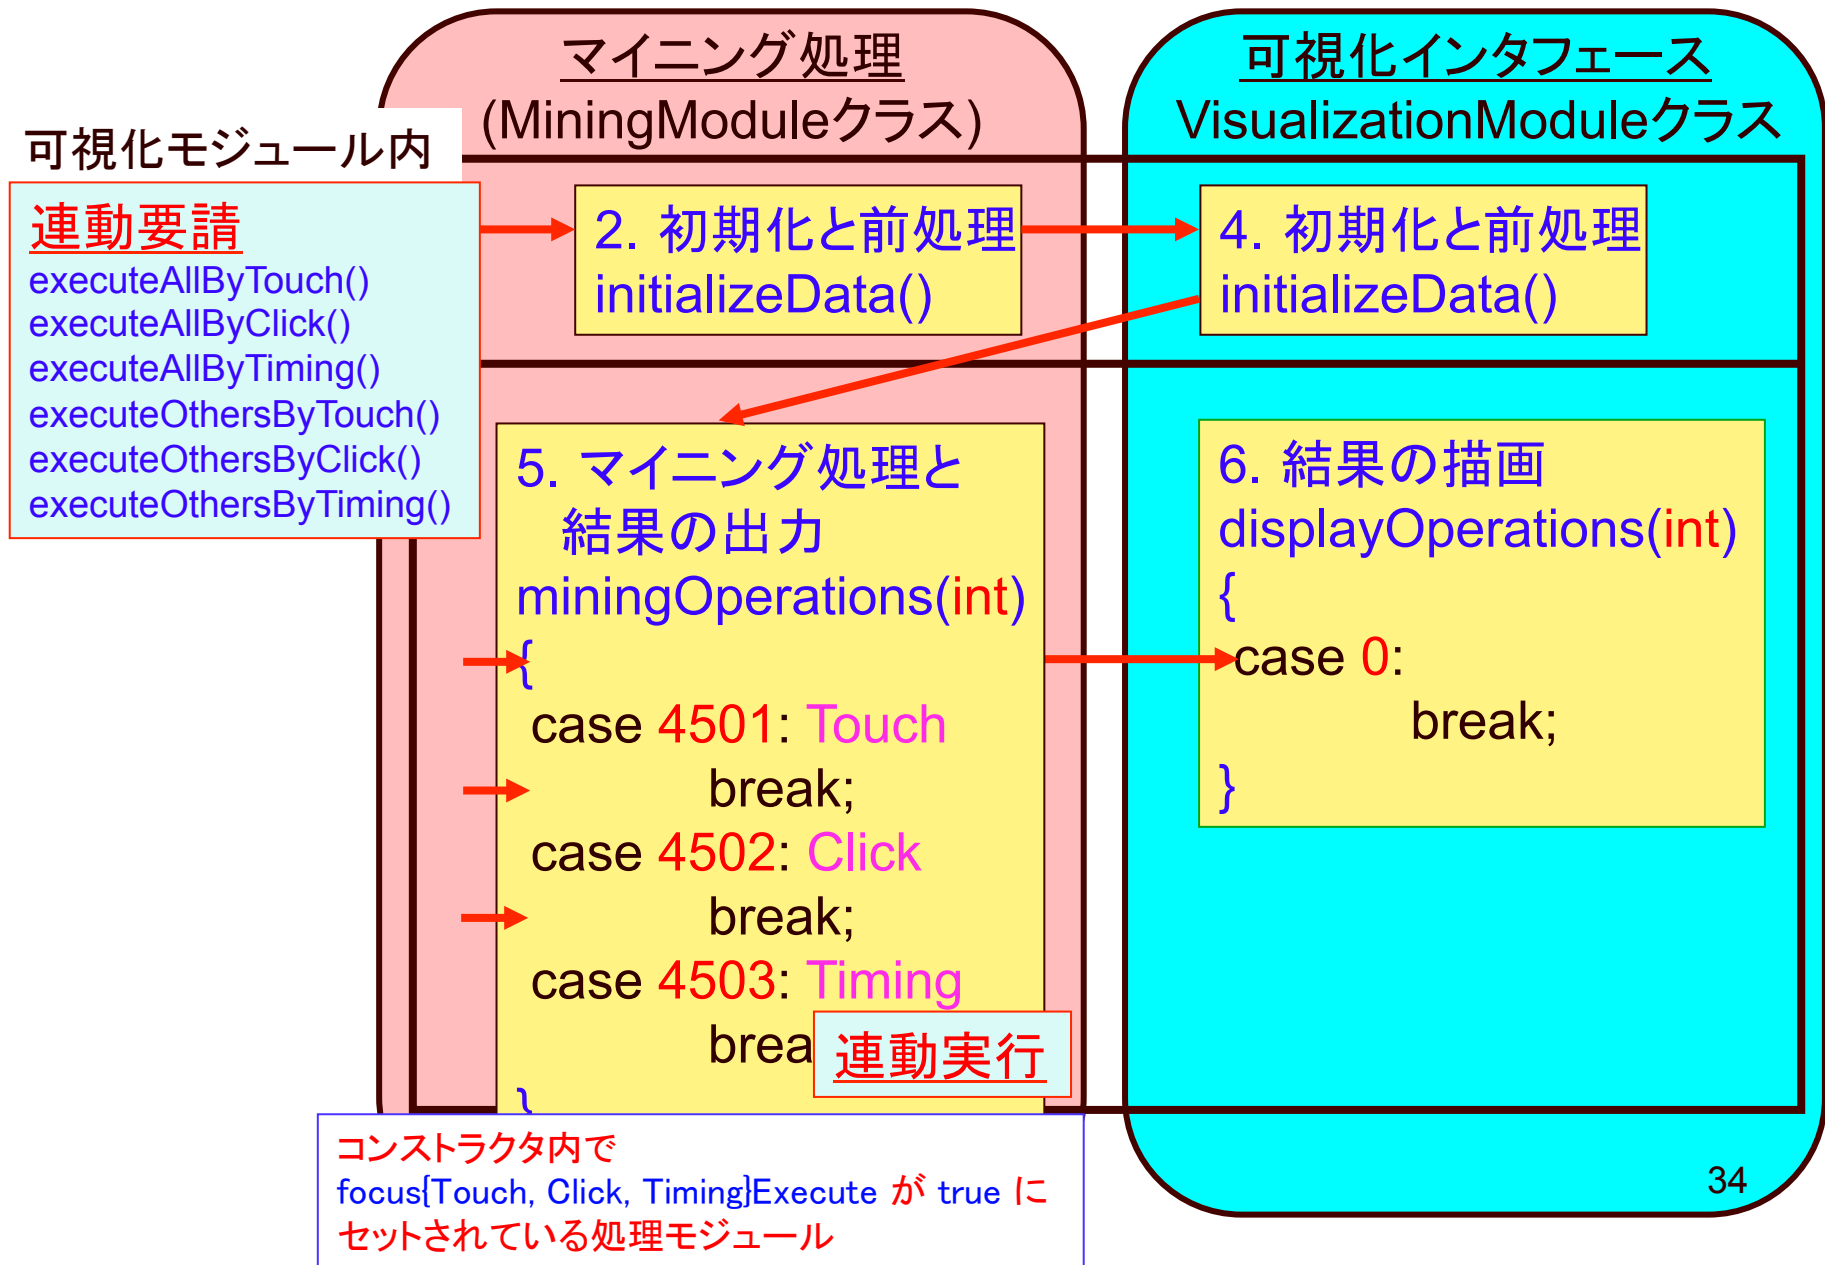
マイニング処理
(MiningModuleクラス)

可視化インタフェース
VisualizationModuleクラス

可視化モジュール内

連動要請
executeAllByTouch()
executeAllByClick()
executeAllByTiming()
executeOthersByTouch()
executeOthersByClick()
executeOthersByTiming()

2. 初期化と前処理
initializeData()

4. 初期化と前処理
initializeData()

5. マイニング処理と
結果の出力
miningOperations(int)
{
case 4501: Touch
break;
case 4502: Click
break;
case 4503: Timing
brea
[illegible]

連動実行

6. 結果の描画
displayOperations(int)
{
case 0:
break;
}

コンストラクタ内で
focus{Touch, Click, Timing}Execute が true に
セットされている処理モジュール

34